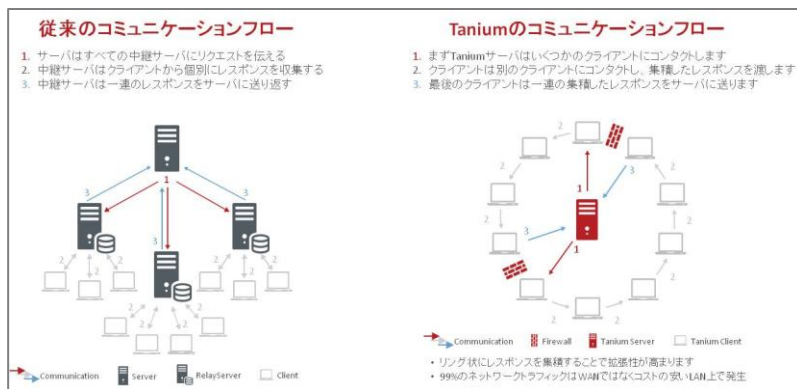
従来のコミュニケーションフロー

1. サーバはすべての中継サーバにリクエストを伝える
2. 中継サーバはクライアントから個別にレスポンスを収集する
3. 中継サーバは一連のレスポンスをサーバに送り返す

1
3
3
1
1
3
1
3
2
2
2
2
2
2
2
2
2
2
2
2

Communication
Server
RelayServer
Client

Taniumのコミュニケーションフロー

1. まずTaniumサーバはいくつかのクライアントにコンタクトします
2. クライアントは別のクライアントにコンタクトし、集積したレスポンスを渡します
3. 最後のクライアントは一連の集積したレスポンスをサーバに送ります

2
2
3
1
2
2
2
3
1
2
2
2
2
2
2

Communication
Firewall
Tanium Server
Tanium Client

・リング状にレスポンスを集積することで拡張性が高まります
・99%のネットワークトラフィックはWANではなくコストの安いLAN上で発生